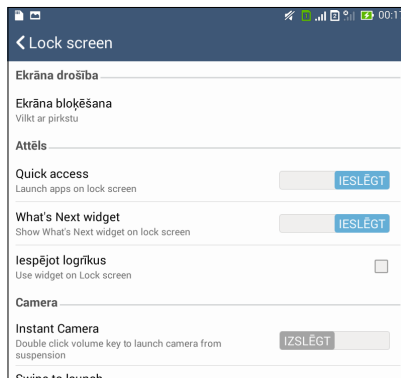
00:1

Lock screen

Ekrāna drošība

Ekrāna bloķēšana
Vilkt ar pirkstu

Attēls

Quick access
Launch apps on lock screen
IESLĒGT

What's Next widget
Show What's Next widget on lock screen
IESLĒGT

Iespējot logrīkus
Use widget on Lock screen

Camera

Instant Camera
Double click volume key to launch camera from suspension
IZSLĒGT

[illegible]